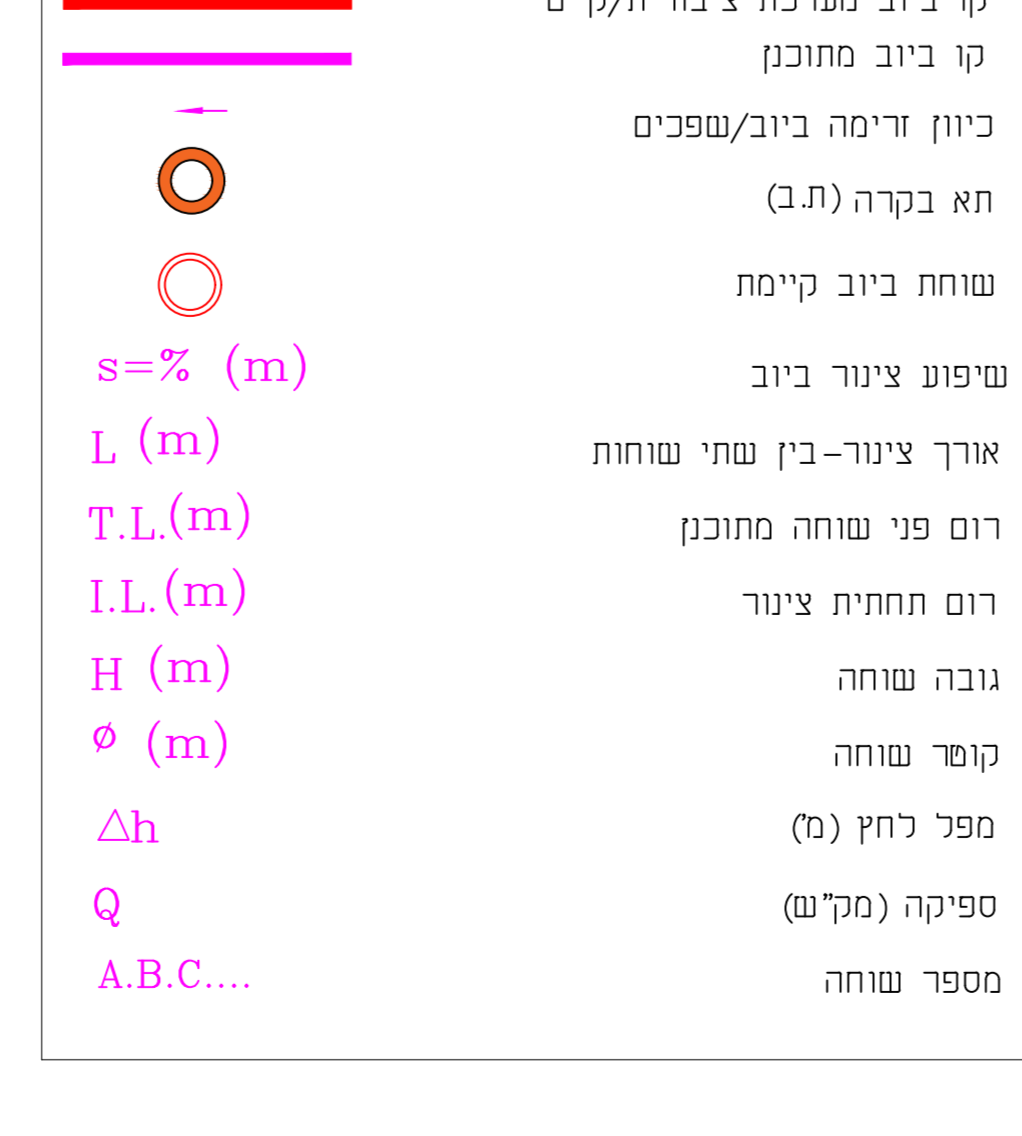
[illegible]

קו ביוב מתוכנן

כיוון זרימה ביוב/שפכים

תא בקרה (ת.ב)

שוחת ביוב קיימת

שיפוע צינור ביוב s=% (m)

אורך צינור-בין שתי שוחות L (m)

רום פני שוחה מתוכנן T.L.(m)

רום תחתית צינור I.L.(m)

גובה שוחה H (m)

קוטר שוחה $\phi$ (m)

מפל לחץ (מ') $\triangle h$

ספיקה (מק"ש) Q

מספר שוחה A.B.C....